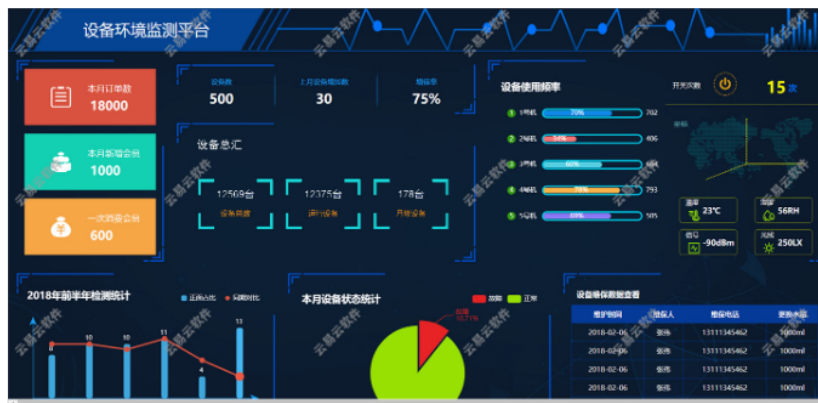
设备环境监测平台

云易云软件

本月订单数
18000

本月新增会员
1000

一次购会员
600

设备数
500

上月设备维修数
30

增长率
75%

设备总汇

12508台
设备数量

12375台
运行设备

178台
异常设备

设备使用频率

1号机 70% 702
2号机 34% 406
3号机 60% 604
4号机 70% 793
5号机 69% 505

开关次数
15 次

温度 23℃
湿度 56RH
信号 -90dBm
光照 250LX

2018年前半年检测统计
正面占比 问题占比
10 10 10 11 4 13

本月设备状态统计
故障 正常

设备维保数据查看

| 维护时间 | 维保人 | 维保电话 | 更换水量 |
|---|---|---|---|
| 2018-02-06 | 张伟 | 13111345462 | 1000ml |
| 2018-02-06 | 张伟 | 13111345462 | 1000ml |
| 2018-02-06 | 张伟 | 13111345462 | 1000ml |
| 2018-02-06 | 张伟 | 13111345462 | 1000ml |
| 2018-02-06 | 张伟 | 13111345462 | 1000ml |